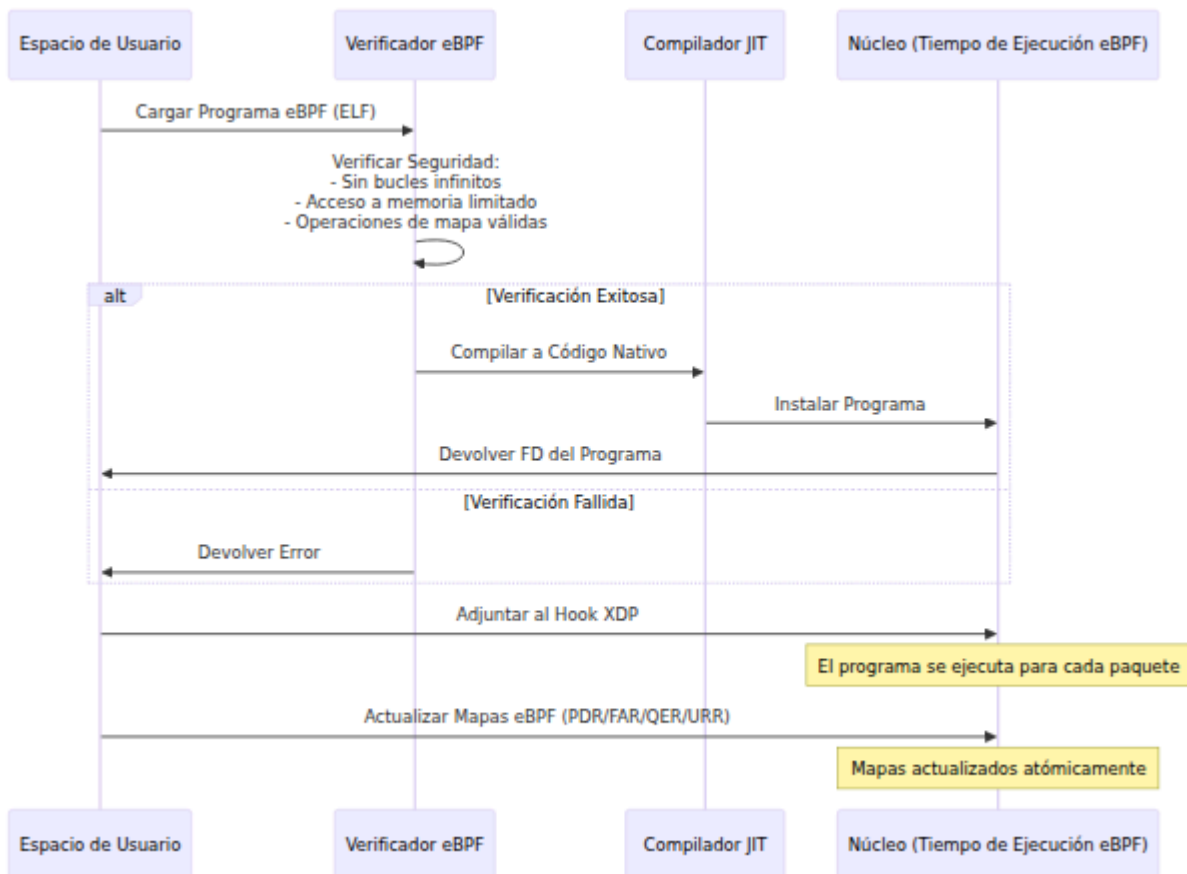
Espacio de Usuario

Verificador eBPF

Compilador JIT

Núcleo (Tiempo de Ejecución eBPF)

Cargar Programa eBPF (ELF)

Verificar Seguridad:
- Sin bucles infinitos
- Acceso a memoria limitado
- Operaciones de mapa válidas

alt

[Verificación Exitosa]

Compilar a Código Nativo

Instalar Programa

Devolver FD del Programa

[Verificación Fallida]

Devolver Error

Adjuntar al Hook XDP

El programa se ejecuta para cada paquete

Actualizar Mapas eBPF (PDR/FAR/QER/URR)

Mapas actualizados atómicamente

Espacio de Usuario

Verificador eBPF

Compilador JIT

Núcleo (Tiempo de Ejecución eBPF)